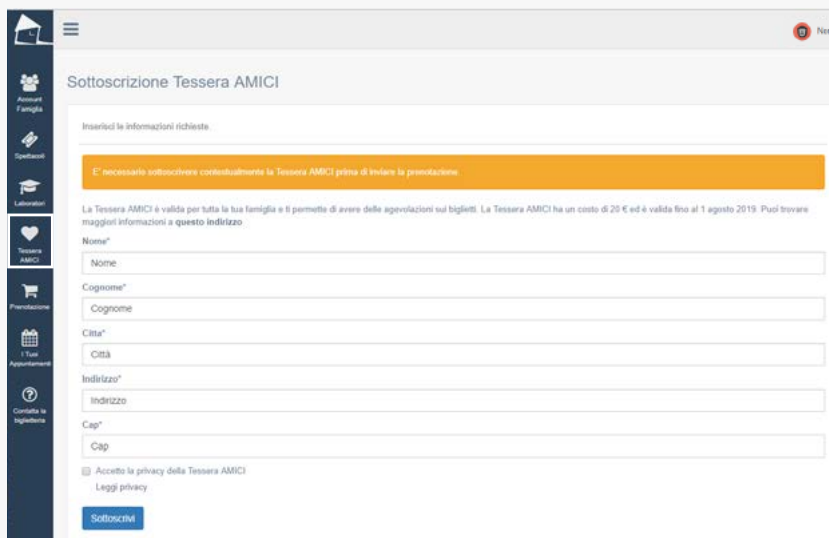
Ne

Account Famiglia

Spettacoli

Laboratori

Tessera AMICI

Prenotazione

I Tuoi Appuntamenti

Contatta la biglietteria

Sottoscrizione Tessera AMICI

Inserisci le informazioni richieste.

E' necessario sottoscrivere contestualmente la Tessera AMICI prima di inviare la prenotazione

La Tessera AMICI è valida per tutta la tua famiglia e ti permette di avere delle agevolazioni sui biglietti. La Tessera AMICI ha un costo di 20 € ed è valida fino al 1 agosto 2019. Puoi trovare maggiori informazioni a questo indirizzo

Nome*

Nome

Cognome*

Cognome

Città*

Città

Indirizzo*

Indirizzo

Cap*

Cap

Accetto la privacy della Tessera AMICI

Leggi privacy

Sottoscrivi